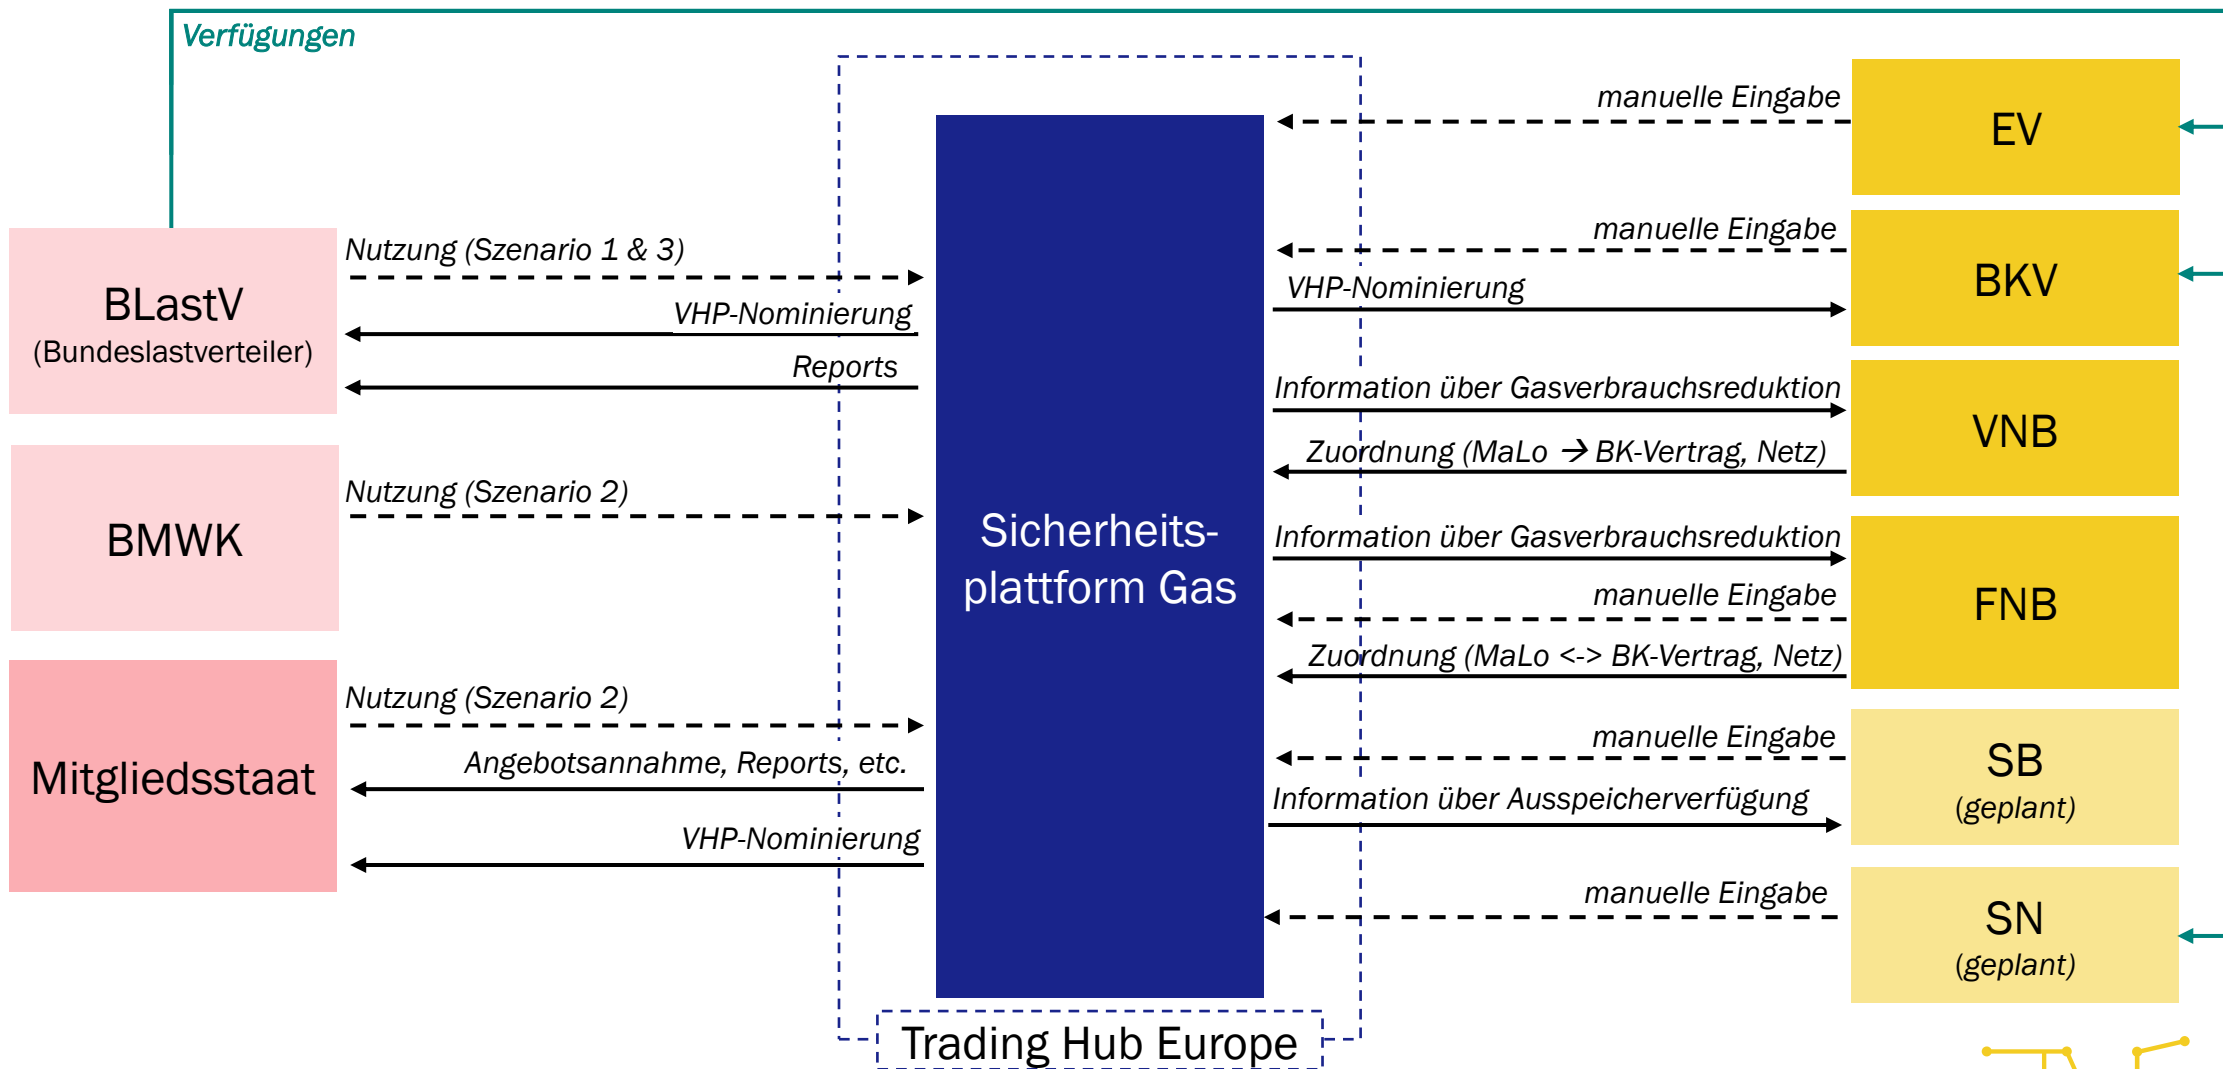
Verfügungen

BLastV
(Bundeslastverteiler)

Nutzung (Szenario 1 & 3)

VHP-Nominierung

Reports

BMWK

Nutzung (Szenario 2)

Mitgliedsstaat

Nutzung (Szenario 2)

Angebotsannahme, Reports, etc.

VHP-Nominierung

Sicherheits-plattform Gas

Trading Hub Europe

manuelle Eingabe

EV

manuelle Eingabe

VHP-Nominierung

BKV

Information über Gasverbrauchsreduktion

Zuordnung (MaLo → BK-Vertrag, Netz)

VNB

Information über Gasverbrauchsreduktion

manuelle Eingabe

Zuordnung (MaLo <-> BK-Vertrag, Netz)

FNB

manuelle Eingabe

Information über Ausspeicherverfügung

SB
(geplant)

manuelle Eingabe

SN
(geplant)